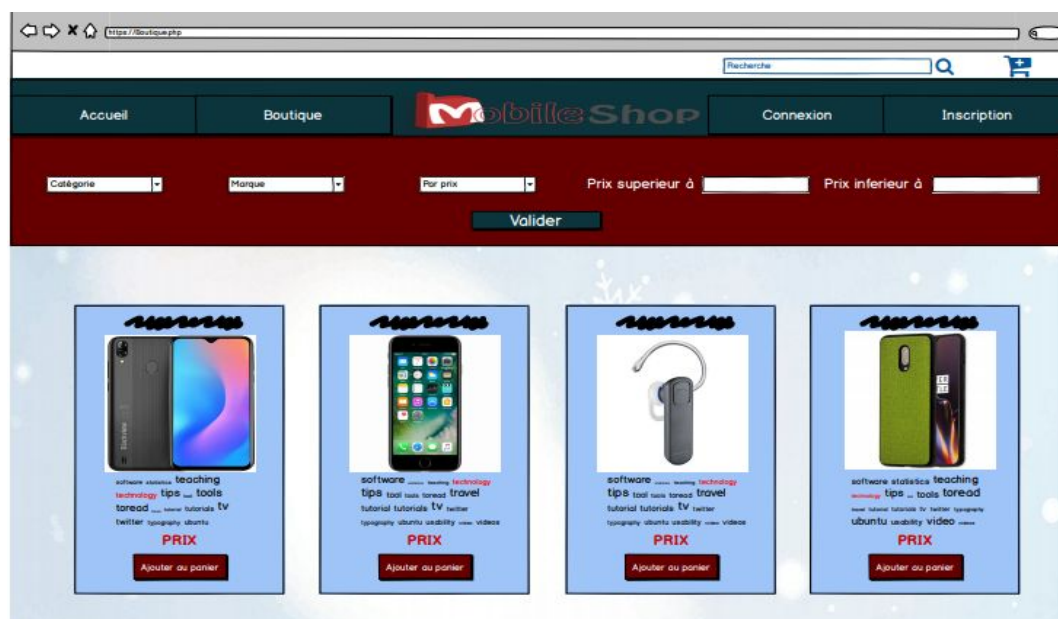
https://Boutique.php

Recherche

Accueil
Boutique
MobileShop
Connexion
Inscription

Catégorie
Marque
Par prix
Prix superieur à
Prix inferieur à
Valider

software statistics teaching technology tips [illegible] tools toread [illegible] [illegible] tutorials tv twitter typography ubuntu
PRIX
Ajouter au panier

software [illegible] teaching technology tips tool tools toread travel tutorial tutorials tv twitter typography ubuntu usability video videos
PRIX
Ajouter au panier

software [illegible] teaching technology tips tool tools toread travel tutorial tutorials tv twitter typography ubuntu usability video videos
PRIX
Ajouter au panier

software statistics teaching technology tips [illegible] tools toread travel tutorial tutorials tv twitter typography ubuntu usability video videos
PRIX
Ajouter au panier